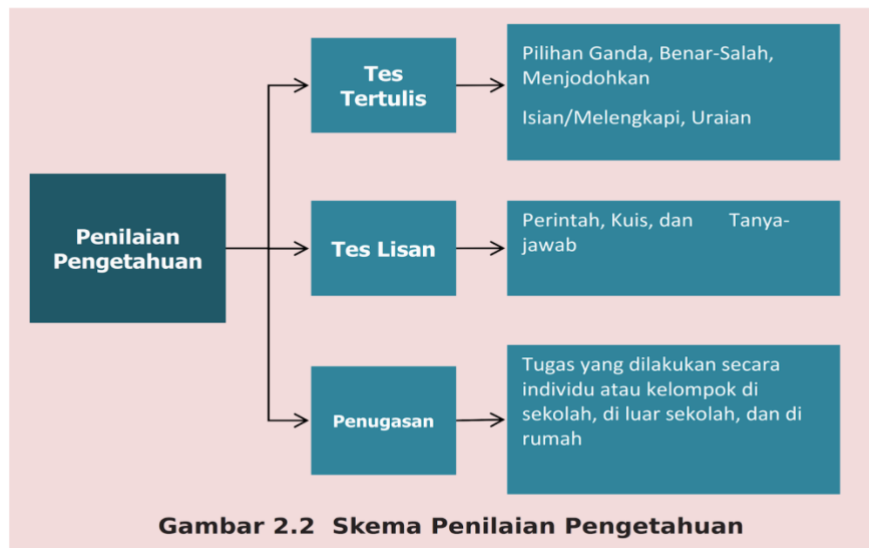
Penilaian Pengetahuan

Tes Tertulis

Pilihan Ganda, Benar-Salah, Menjodohkan

Isian/Melengkapi, Uraian

Tes Lisan

Perintah, Kuis, dan Tanya-jawab

Penugasan

Tugas yang dilakukan secara individu atau kelompok di sekolah, di luar sekolah, dan di rumah

Gambar 2.2 Skema Penilaian Pengetahuan